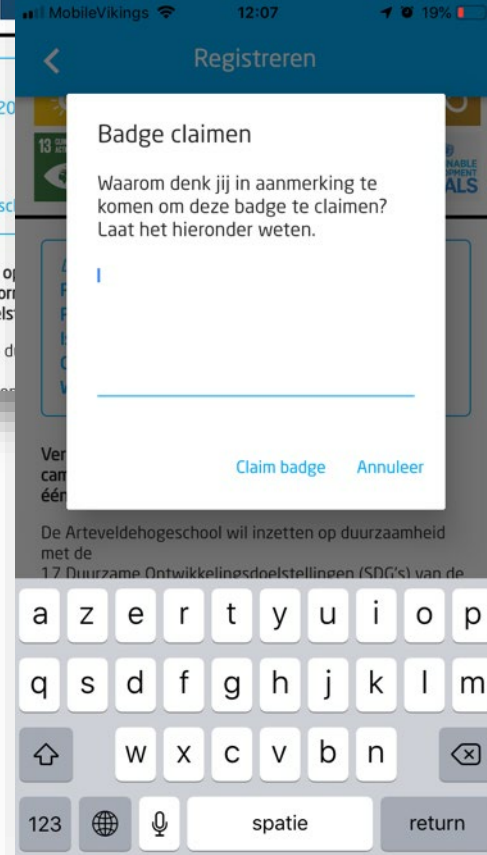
MobileVikings 12:07 19%

Registreren

Badge claimen

Waarom denk jij in aanmerking te komen om deze badge te claimen? Laat het hieronder weten.

Claim badge Annuleer

De Arteveldehogeschool wil inzetten op duurzaamheid met de

17 Duurzame Ontwikkelingsdoelstellingen (SDG's) van de

a z e r t y u i o p
q s d f g h j k l m
w x c v b n
123 spatie return